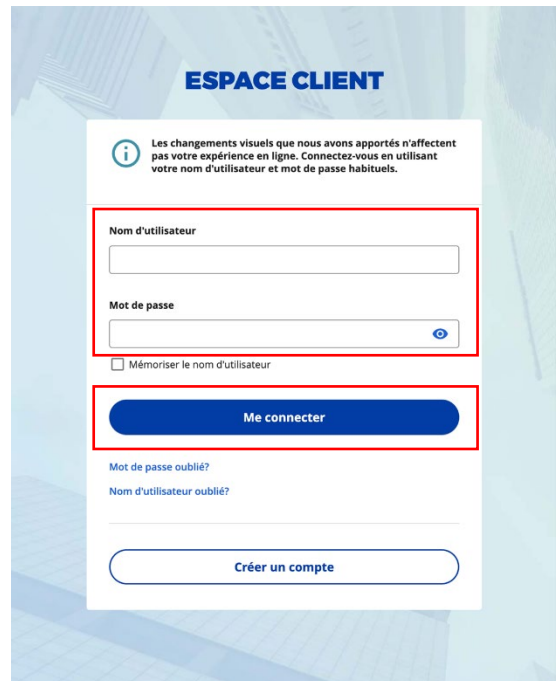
ESPACE CLIENT

Les changements visuels que nous avons apportés n'affectent pas votre expérience en ligne. Connectez-vous en utilisant votre nom d'utilisateur et mot de passe habituels.

Nom d'utilisateur

Mot de passe

Mémoriser le nom d'utilisateur

Me connecter

Mot de passe oublié?

Nom d'utilisateur oublié?

Créer un compte